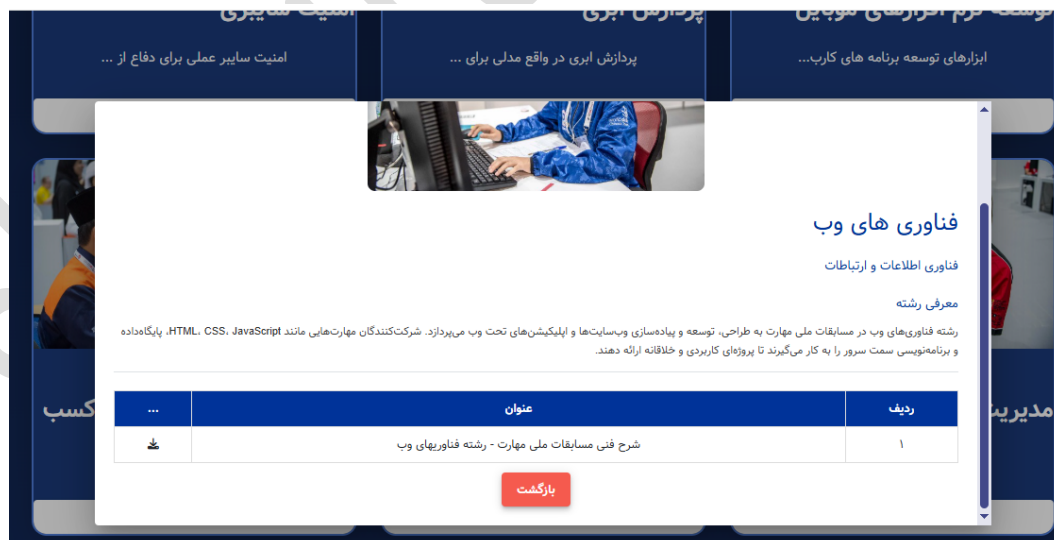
امنیت سایبری
امنیت سایبر عملی برای دفاع از ...

پردازش ابری
پردازش ابری در واقع مدلی برای ...

توسعه نرم افزارهای موبایل
ابزارهای توسعه برنامه های کارب...

فناوری های وب

فناوری اطلاعات و ارتباطات

معرفی رشته

رشته فناوری‌های وب در مسابقات ملی مهارت به طراحی، توسعه و پیاده‌سازی وب‌سایت‌ها و اپلیکیشن‌های تحت وب می‌پردازد. شرکت‌کنندگان مهارت‌هایی مانند HTML، CSS، JavaScript، پایگاه‌داده و برنامه‌نویسی سمت سرور را به کار می‌گیرند تا پروژه‌ای کاربردی و خلاقانه ارائه دهند.

| ردیف | عنوان | ... |
|---|---|---|
| ۱ | شرح فنی مسابقات ملی مهارت - رشته فناوریهای وب | |

بازگشت

کسب

مدیریت